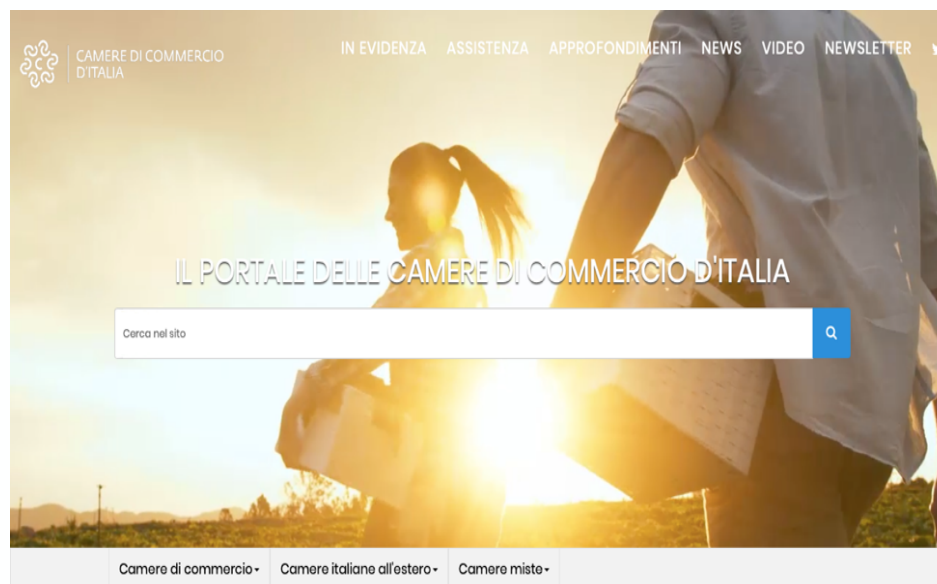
CAMERE DI COMMERCIO D'ITALIA

IN EVIDENZA ASSISTENZA APPROFONDIMENTI NEWS VIDEO NEWSLETTER

IL PORTALE DELLE CAMERE DI COMMERCIO D'ITALIA

Cerca nel sito

Camere di commercio▾ Camere italiane all'estero▾ Camere miste▾